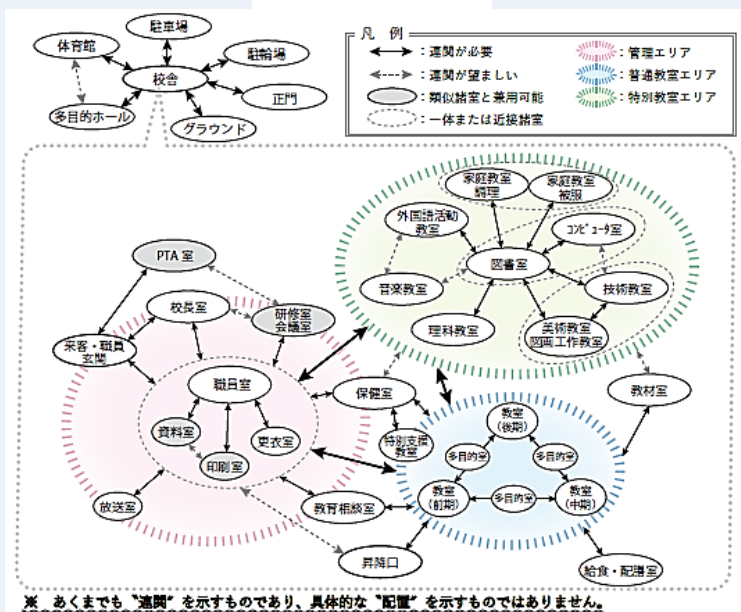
駐車場
体育館
駐輪場
校舎
正門
多目的ホール
グラウンド

凡例
：連関が必要
：連関が望ましい
：類似諸室と兼用可能
：一体または近接諸室
：管理エリア
：普通教室エリア
：特別教室エリア

家庭教室
調理
家庭教室
被服
外国語活動
教室
コンピュータ室
図書室
音楽教室
技術教室
理科教室
美術教室
図画工作教室
PTA室
校長室
研修室
会議室
来客・職員
玄関
職員室
保健室
教材室
資料室
更衣室
印刷室
特別支援
教室
教室
(後期)
多目的室
多目的室
教室
(前期)
多目的室
教室
(中期)
放送室
教育相談室
昇降口
給食・配膳室

※ あくまでも"連関"を示すものであり、具体的な"配置"を示すものではありません。